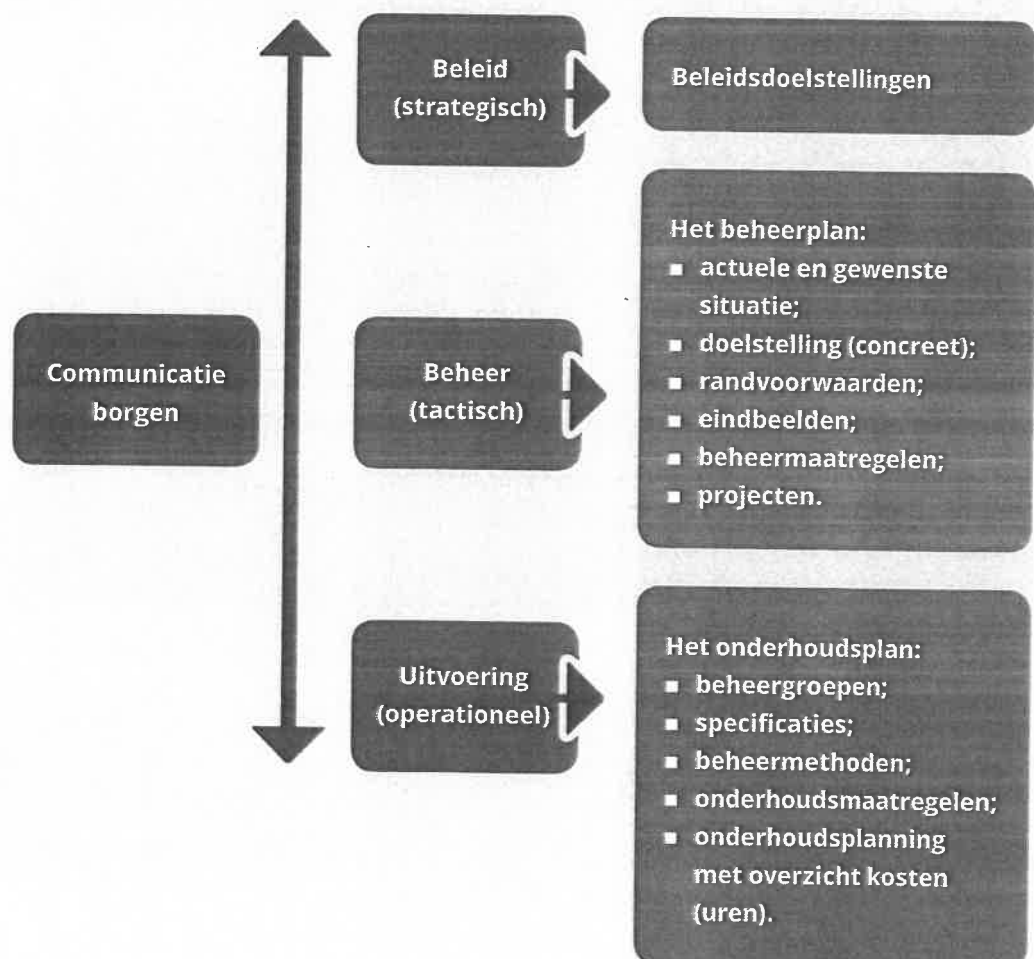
Communicatie borgen

Beleid (strategisch)

Beleidsdoelstellingen

Beheer (tactisch)

Het beheerplan:
- actuele en gewenste situatie;
- doelstelling (concreet);
- randvoorwaarden;
- eindbeelden;
- beheermaatregelen;
- projecten.

Uitvoering (operationeel)

Het onderhoudsplan:
- beheergroepen;
- specificaties;
- beheermethoden;
- onderhoudsmaatregelen;
- onderhoudsplanning met overzicht kosten (uren).